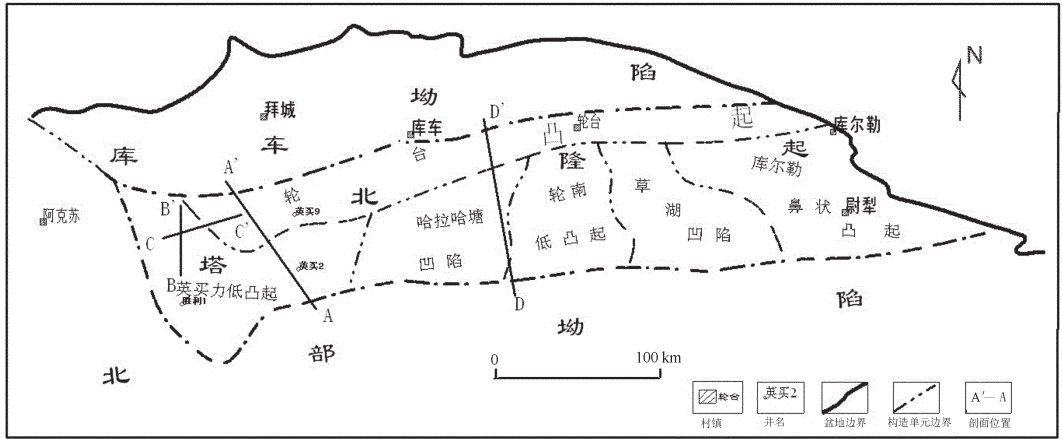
N

拜城
库
车
坳
陷
库车
轮台
凸
隆
起
轮台
起
库尔勒
库尔勒
鼻状
尉犁
凸起
阿克苏
北
哈拉哈塘
凹陷
轮南
低凸起
草湖
凹陷
英买9
英买2
塔
英买力低凸起
英利1
北
部
坳
陷
A'
A
B'
B
C
C'
D'
D

0
100 km

轮台
村镇
英买2
井名
盆地边界
构造单元边界
A'—A
剖面位置